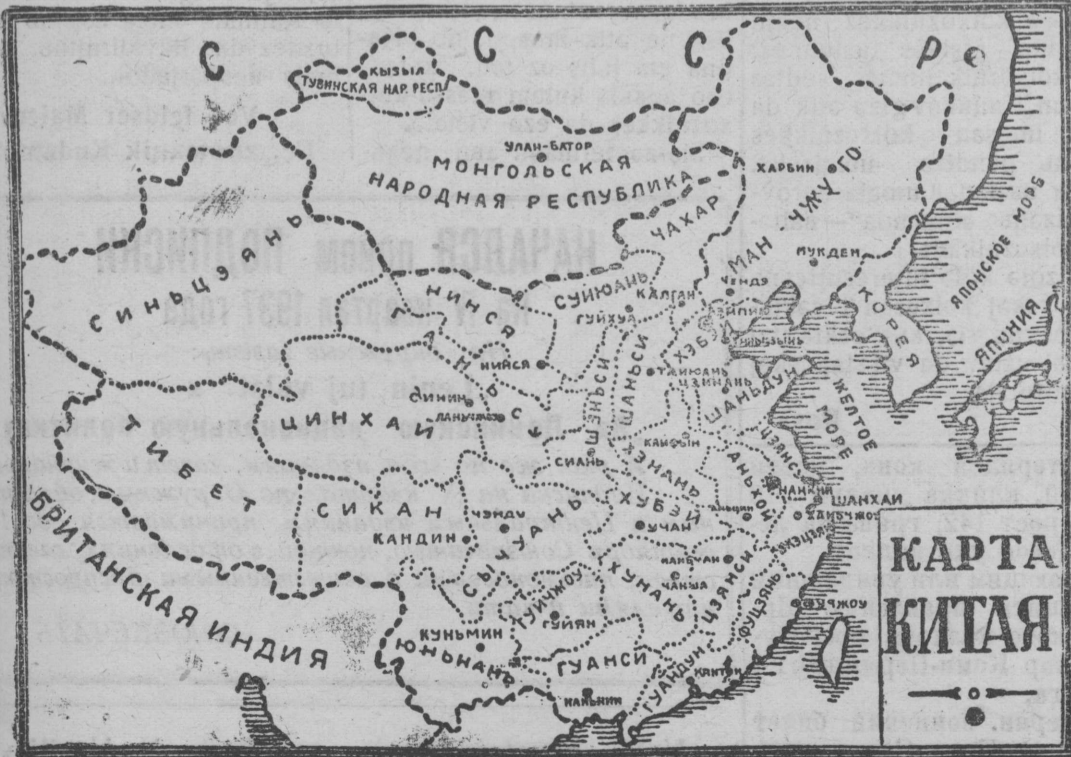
С С С Р

КЫЗЫЛ
ТУВИНСКАЯ НАР. РЕСП.

УЛАН-БАТОР
МОНГОЛЬСКАЯ
НАРОДНАЯ РЕСПУБЛИКА

ХАРБИН
ЧАХАР
МАН ЧЖУ ГО
МУКДЕН
ЯПОНСКОЕ МОРЕ
КОРЕЯ
ЯПОНИЯ

СИНЬЦЗЯН
НИНСЯ
ГАНЬСУ
СУЙЮАНЬ
КАЛГАН
ГУЙХУА
ЧЭНДЭ
НИНСЯ
ШАНЬСИ
ХЭБЭЙ
ТАЙЮАНЬ
ЦЗИНАНЬ
ШАНЬДУН
ЖЕЛТОЕ МОРЕ

СИНИН
ЛАНЬЧЖОУ
ЦИНХАЙ
ШЭНЬСИ
СИАНЬ
КАЙФЫН
ХЭНАНЬ
АНЬХОЙ
ЦЗЯНСУ
ШАНХАЙ

ТИБЕТ
СИКАН
КАНДИН
ЧЭНДУ
СЫЧУАНЬ
ХУБЭЙ
УЧАН
ЧАНША
ХУНАНЬ
ЦЗЯНСИ
ЧЖЭЦЗЯН
ФУЦЗЯНЬ

БРИТАНСКАЯ ИНДИЯ
ГУЙЧЖОУ
ГУЙЯН
КУНЬМИН
ЮНЬНАНЬ
ГУАНСИ
ГУАНДУН
КАНТОН
НАНЬНИН

КАРТА
КИТАЯ